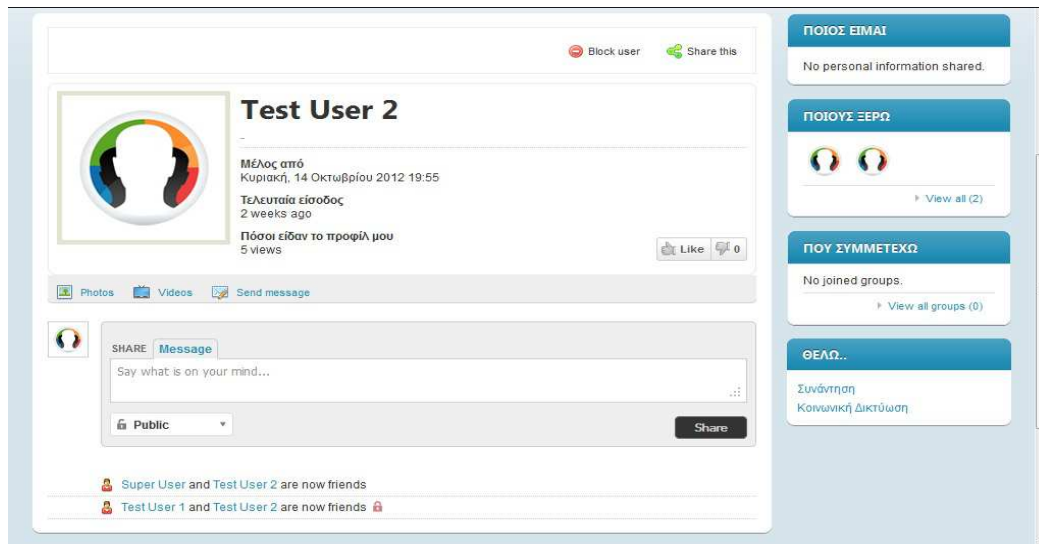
Block user Share this

Test User 2

-

Μέλος από
Κυριακή, 14 Οκτωβρίου 2012 19:55

Τελευταία είσοδος
2 weeks ago

Πόσοι είδαν το προφίλ μου
5 views

Like 0

Photos Videos Send message

SHARE Message

Say what is on your mind...

Public

Share

Super User and Test User 2 are now friends

Test User 1 and Test User 2 are now friends

ΠΟΙΟΣ ΕΙΜΑΙ

No personal information shared.

ΠΟΙΟΥΣ ΞΕΡΩ

View all (2)

ΠΟΥ ΣΥΜΜΕΤΕΧΩ

No joined groups.

View all groups (0)

ΘΕΛΩ..

Συνάντηση
Κοινωνική Δικτύωση